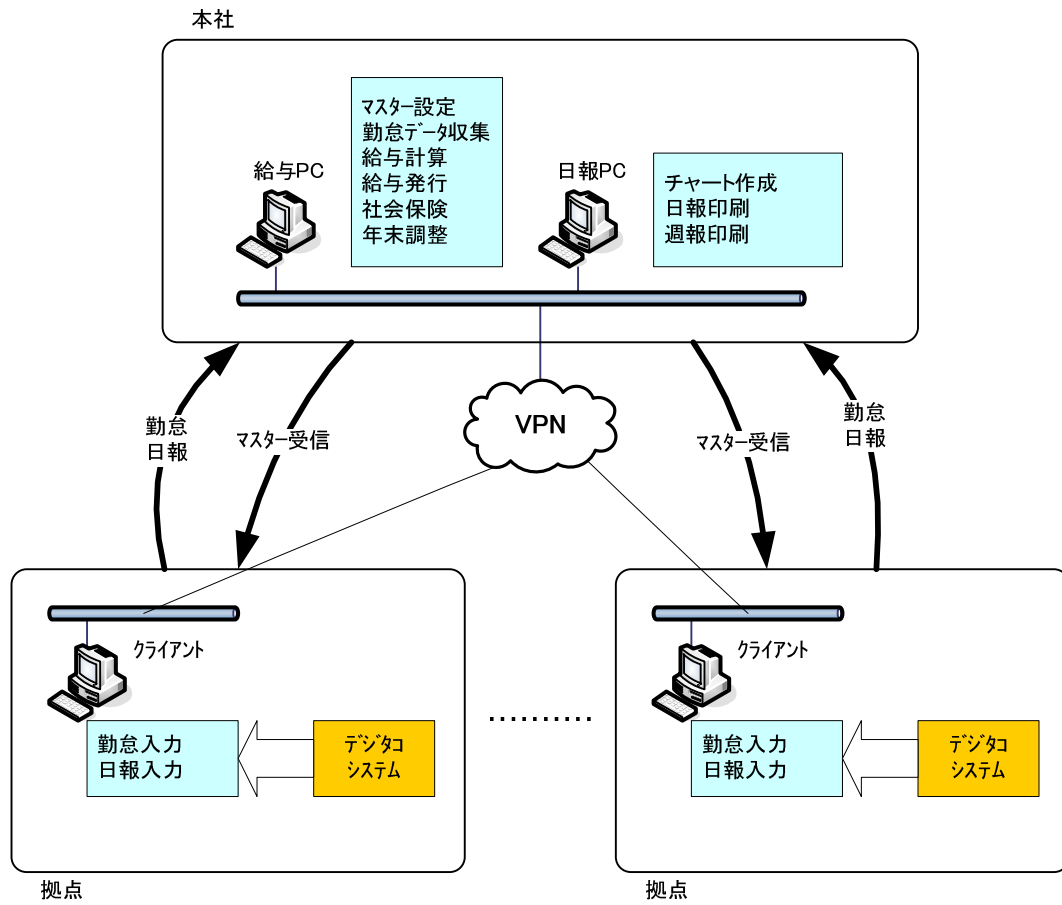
本社

給与PC

マスター設定
勤怠データ収集
給与計算
給与発行
社会保険
年末調整

日報PC

チャート作成
日報印刷
週報印刷

勤怠
日報

マスター受信

VPN

マスター受信

勤怠
日報

クライアント

勤怠入力
日報入力

デジタコ
システム

..........

クライアント

勤怠入力
日報入力

デジタコ
システム

拠点

拠点